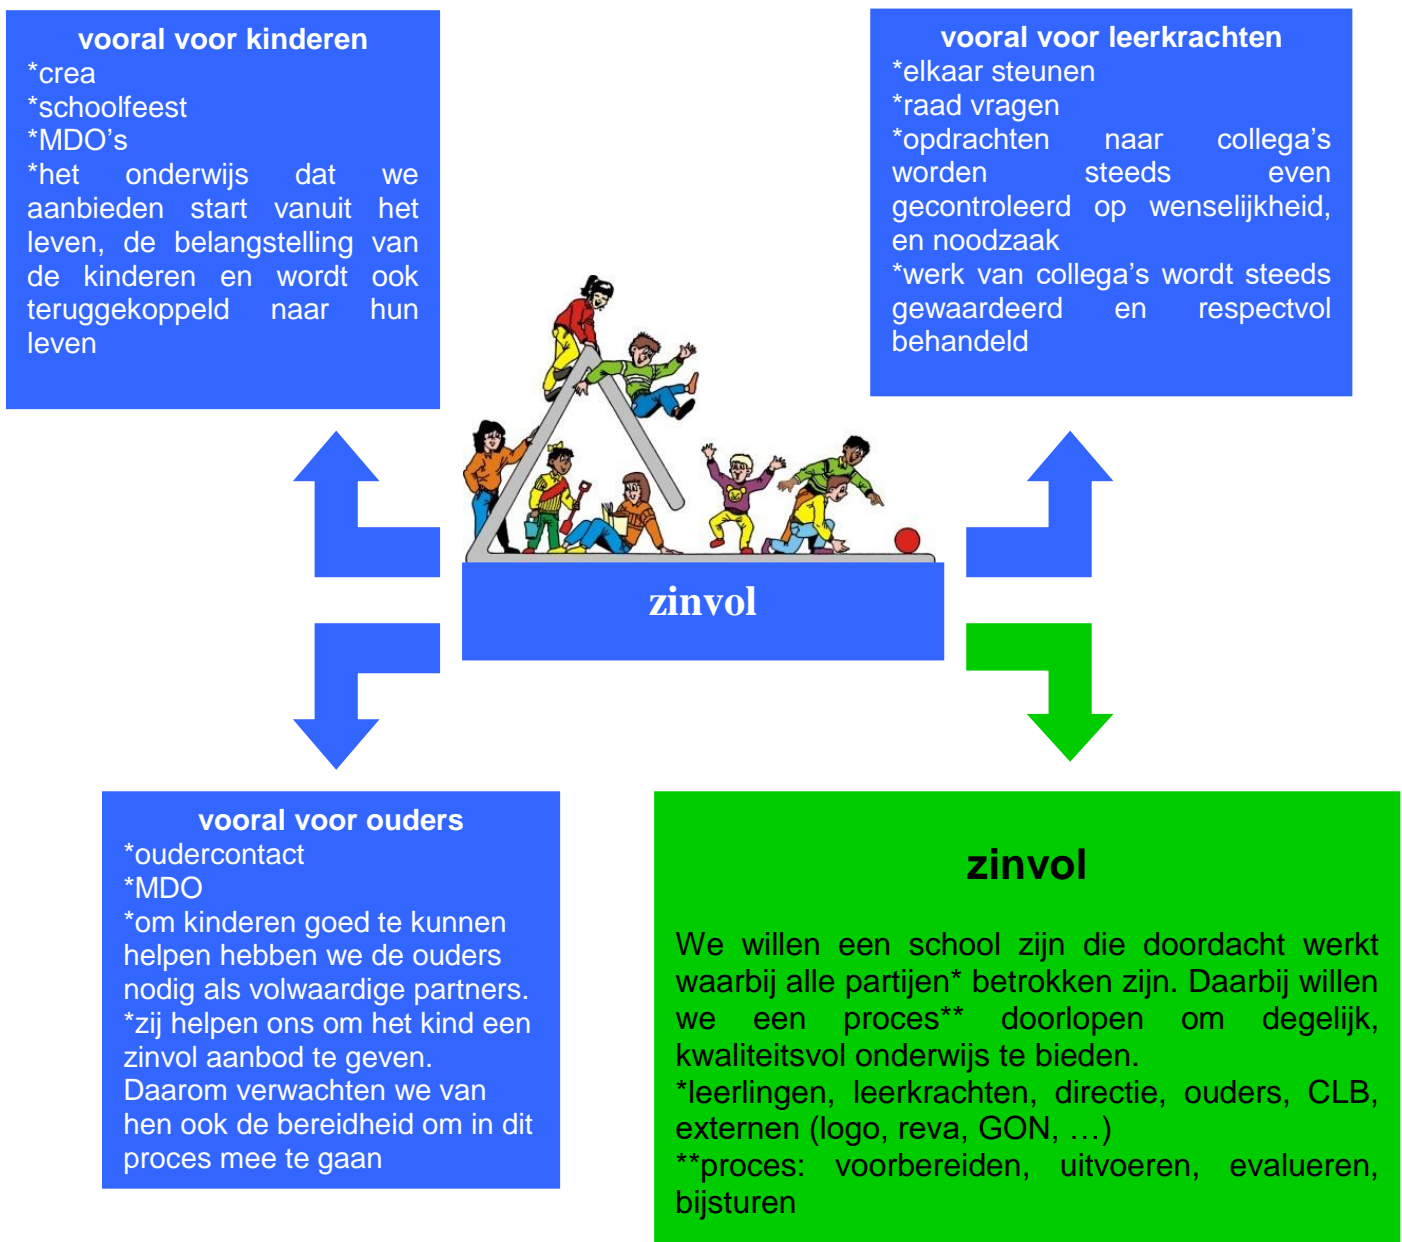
vooral voor kinderen
*crea
*schoolfeest
*MDO's
*het onderwijs dat we aanbieden start vanuit het leven, de belangstelling van de kinderen en wordt ook teruggekoppeld naar hun leven

vooral voor leerkrachten
*elkaar steunen
*raad vragen
*opdrachten naar collega's worden steeds even gecontroleerd op wenselijkheid, en noodzaak
*werk van collega's wordt steeds gewaardeerd en respectvol behandeld

zinvol

vooral voor ouders
*oudercontact
*MDO
*om kinderen goed te kunnen helpen hebben we de ouders nodig als volwaardige partners.
*zij helpen ons om het kind een zinvol aanbod te geven.
Daarom verwachten we van hen ook de bereidheid om in dit proces mee te gaan

zinvol

We willen een school zijn die doordacht werkt waarbij alle partijen* betrokken zijn. Daarbij willen we een proces** doorlopen om degelijk, kwaliteitsvol onderwijs te bieden.
*leerlingen, leerkrachten, directie, ouders, CLB, externen (logo, reva, GON, …)
**proces: voorbereiden, uitvoeren, evalueren, bijsturen